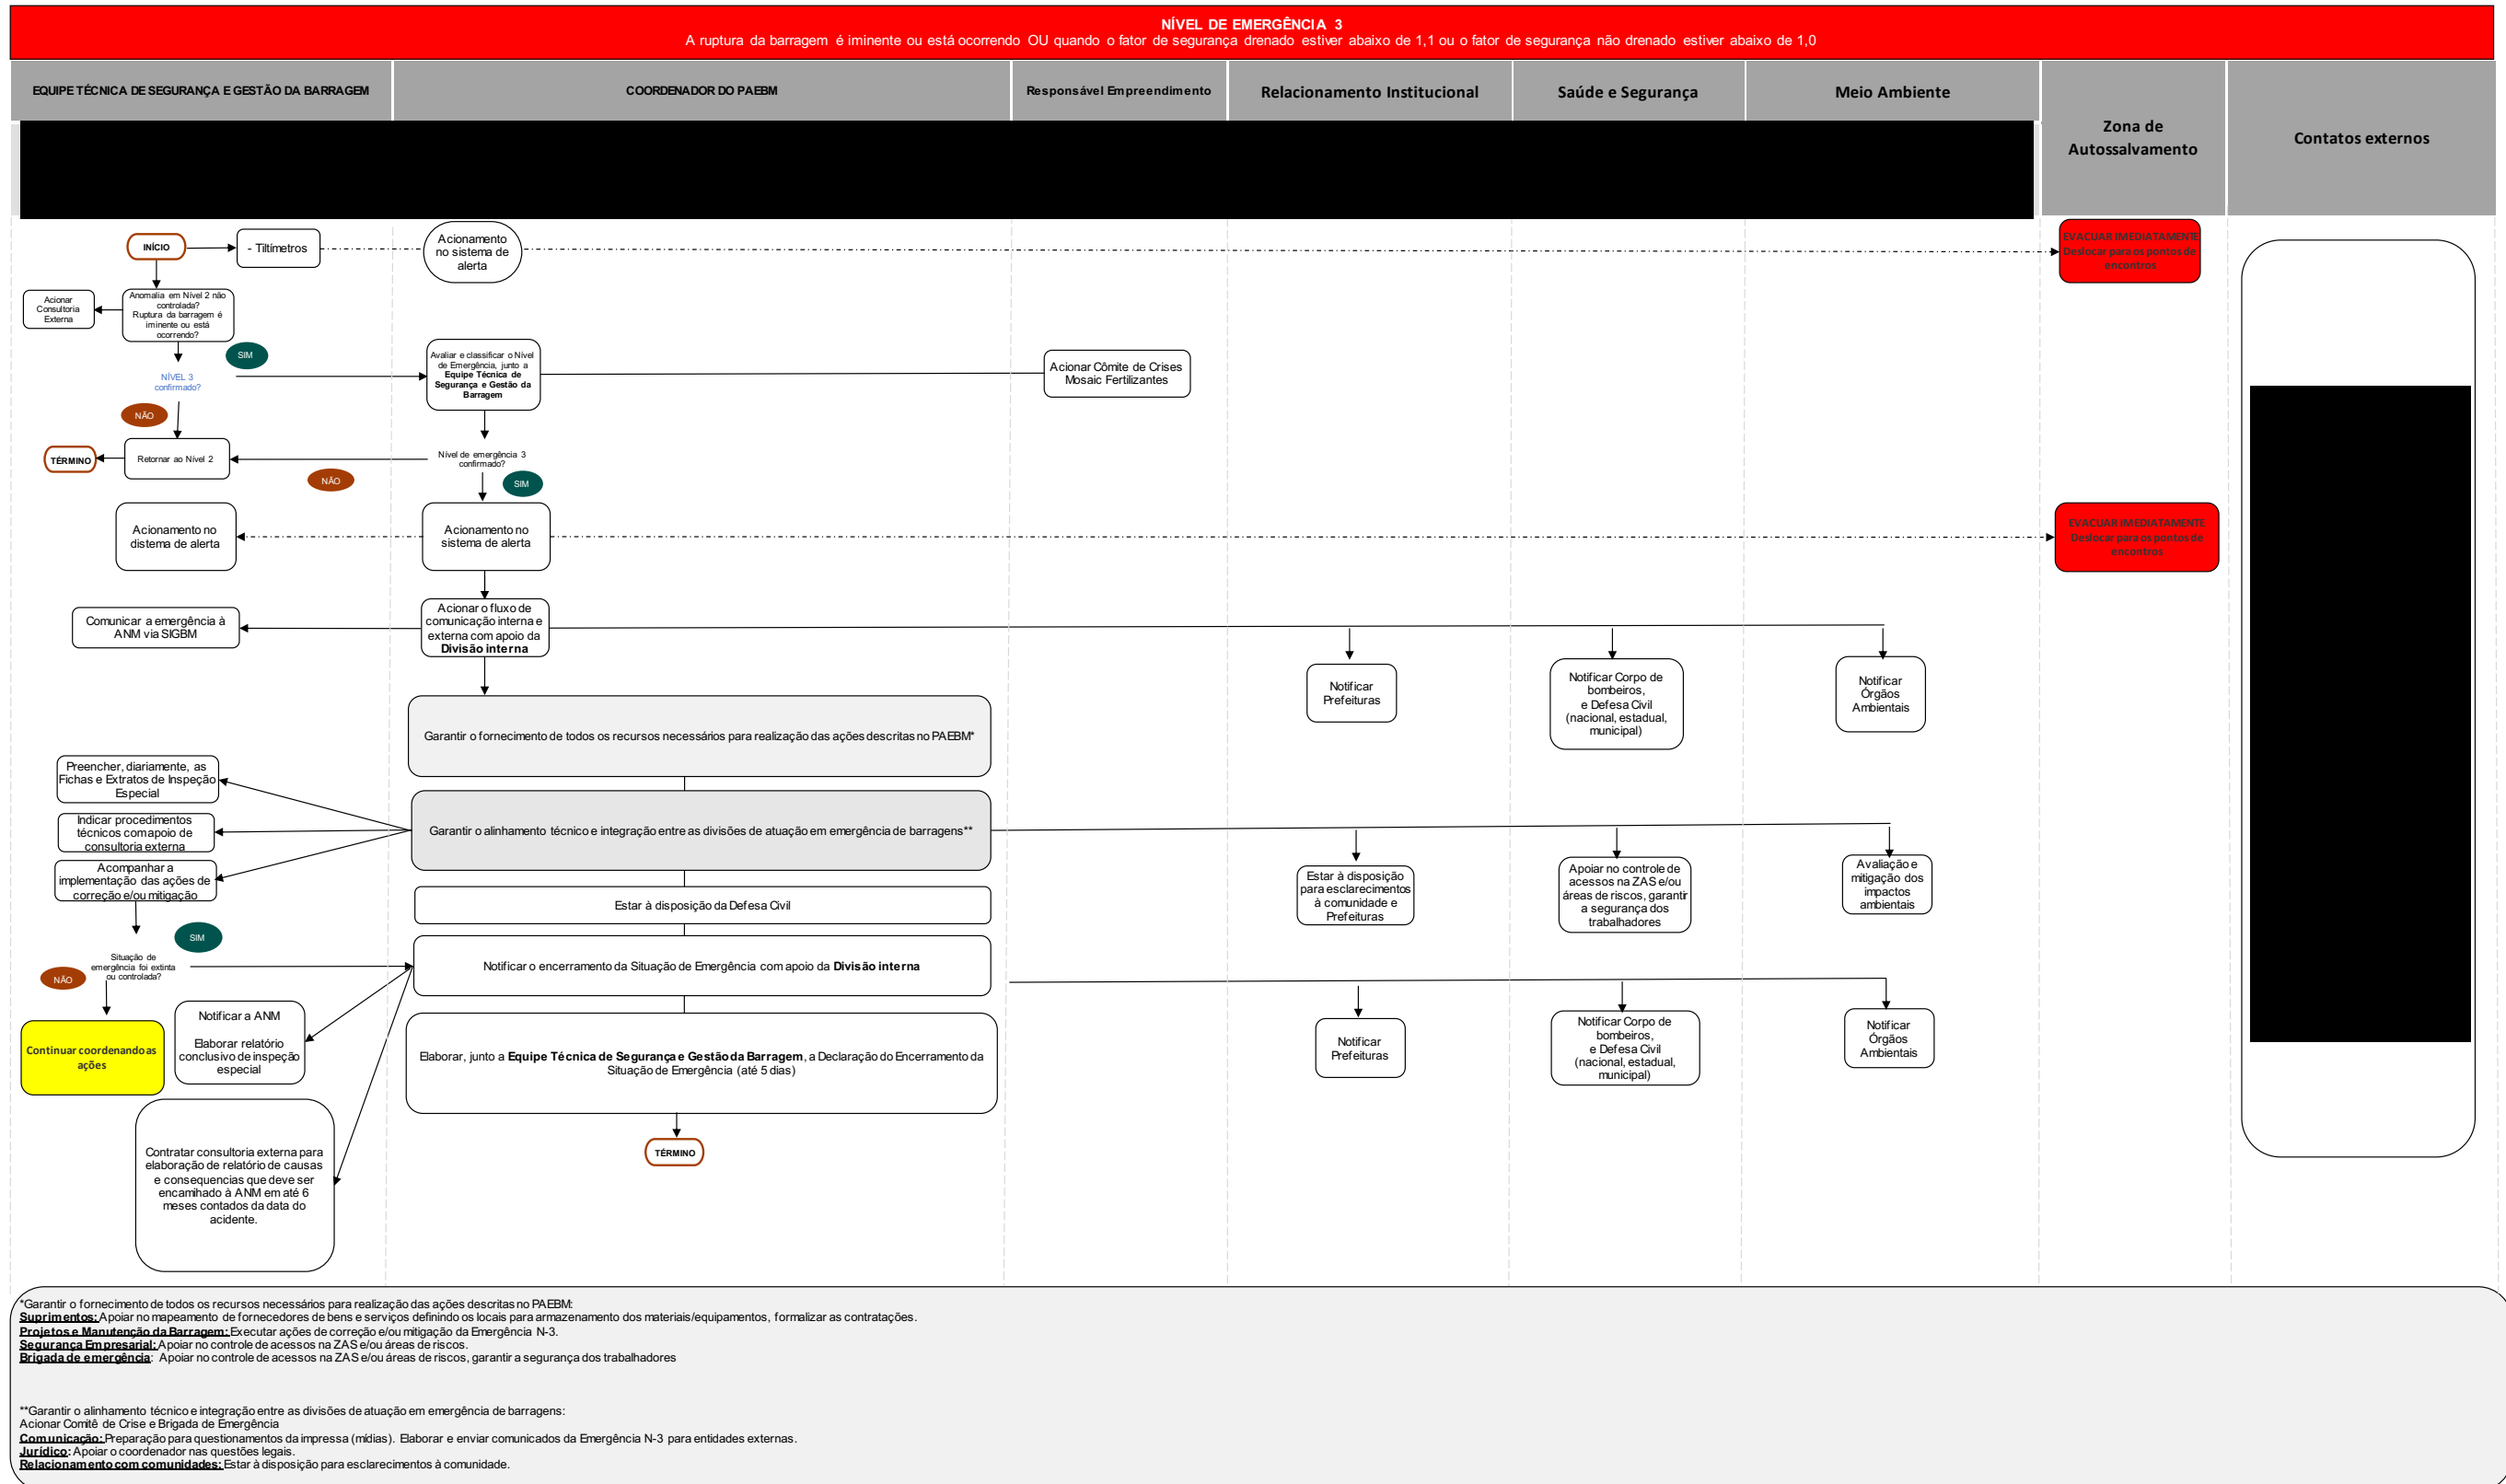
NÍVEL DE EMERGÊNCIA 3
A ruptura da barragem é iminente ou está ocorrendo OU quando o fator de segurança drenado estiver abaixo de 1,1 ou o fator de segurança não drenado estiver abaixo de 1,0

EQUIPE TÉCNICA DE SEGURANÇA E GESTÃO DA BARRAGEM

COORDENADOR DO PAEBM

Responsável Empreendimento

Relacionamento Institucional

Saúde e Segurança

Meio Ambiente

Zona de Autossalvamento

Contatos externos

INÍCIO

- Tiltímetros

Acionamento no sistema de alerta

EVACUAR IMEDIATAMENTE Deslocar para os pontos de encontros

Acionar Consultoria Externa

Anomalia em Nível 2 não controlada? Ruptura da barragem é iminente ou está ocorrendo?

SIM

NÍVEL 3 confirmado?

Avaliar e classificar o Nível de Emergência, junto a Equipe Técnica de Segurança e Gestão da Barragem

Acionar Cômite de Crises Mosaic Fertilizantes

NÃO

TÉRMINO

Retornar ao Nível 2

Nível de emergência 3 confirmado?

NÃO

SIM

Acionamento no distema de alerta

Acionamento no sistema de alerta

EVACUAR IMEDIATAMENTE Deslocar para os pontos de encontros

Comunicar a emergência à ANM via SIGBM

Acionar o fluxo de comunicação interna e externa com apoio da Divisão interna

Notificar Prefeituras

Notificar Corpo de bombeiros, e Defesa Civil (nacional, estadual, municipal)

Notificar Órgãos Ambientais

Garantir o fornecimento de todos os recursos necessários para realização das ações descritas no PAEBM*

Preencher, diariamente, as Fichas e Extratos de Inspeção Especial

Indicar procedimentos técnicos com apoio de consultoria externa

Garantir o alinhamento técnico e integração entre as divisões de atuação em emergência de barragens**

Acompanhar a implementação das ações de correção e/ou mitigação

Estar à disposição para esclarecimentos à comunidade e Prefeituras

Apoiar no controle de acessos na ZAS e/ou áreas de riscos, garantir a segurança dos trabalhadores

Avaliação e mitigação dos impactos ambientais

Estar à disposição da Defesa Civil

SIM

Situação de emergência foi extinta ou controlada?

NÃO

Notificar o encerramento da Situação de Emergência com apoio da Divisão interna

Continuar coordenando as ações

Notificar a ANM

Elaborar relatório conclusivo de inspeção especial

Elaborar, junto a Equipe Técnica de Segurança e Gestão da Barragem, a Declaração do Encerramento da Situação de Emergência (até 5 dias)

Notificar Prefeituras

Notificar Corpo de bombeiros, e Defesa Civil (nacional, estadual, municipal)

Notificar Órgãos Ambientais

TÉRMINO

Contratar consultoria externa para elaboração de relatório de causas e consequencias que deve ser encamihado à ANM em até 6 meses contados da data do acidente.

*Garantir o fornecimento de todos os recursos necessários para realização das ações descritas no PAEBM:
Suprimentos: Apoiar no mapeamento de fornecedores de bens e serviços definindo os locais para armazenamento dos materiais/equipamentos, formalizar as contratações.
Projetos e Manutenção da Barragem: Executar ações de correção e/ou mitigação da Emergência N-3.
Segurança Empresarial: Apoiar no controle de acessos na ZAS e/ou áreas de riscos.
Brigada de emergência: Apoiar no controle de acessos na ZAS e/ou áreas de riscos, garantir a segurança dos trabalhadores

**Garantir o alinhamento técnico e integração entre as divisões de atuação em emergência de barragens:
Acionar Comitê de Crise e Brigada de Emergência
Comunicação: Preparação para questionamentos da impressa (mídias). Elaborar e enviar comunicados da Emergência N-3 para entidades externas.
Jurídico: Apoiar o coordenador nas questões legais.
Relacionamento com comunidades: Estar à disposição para esclarecimentos à comunidade.